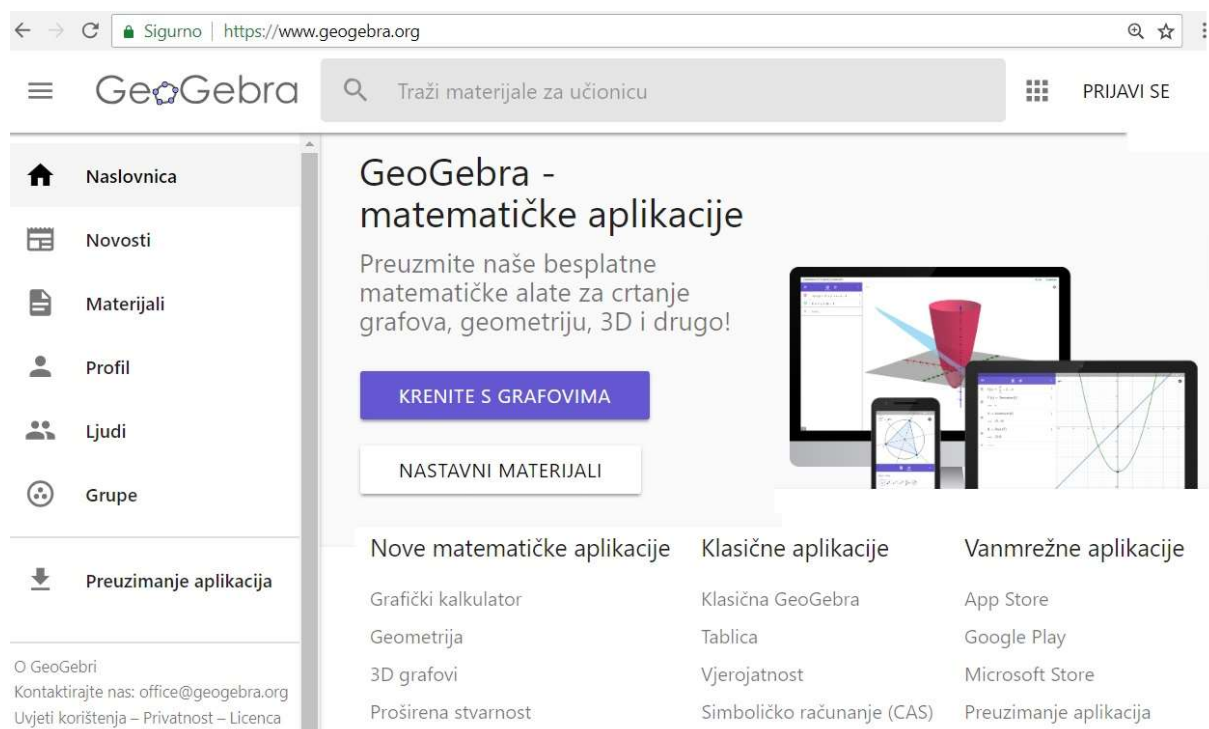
Sigurno | https://www.geogebra.org

GeoGebra

Traži materijale za učionicu

PRIJAVI SE

Naslovnica

Novosti

Materijali

Profil

Ljudi

Grupe

Preuzimanje aplikacija

O GeoGebri
Kontaktirajte nas: office@geogebra.org
Uvjeti korištenja – Privatnost – Licenca

GeoGebra - matematičke aplikacije

Preuzmite naše besplatne matematičke alate za crtanje grafova, geometriju, 3D i drugo!

KRENITE S GRAFOVIMA

NASTAVNI MATERIJALI

Nove matematičke aplikacije

Grafički kalkulator

Geometrija

3D grafovi

Proširena stvarnost

Klasične aplikacije

Klasična GeoGebra

Tablica

Vjerojatnost

Simboličko računanje (CAS)

Vanmrežne aplikacije

App Store

Google Play

Microsoft Store

Preuzimanje aplikacija